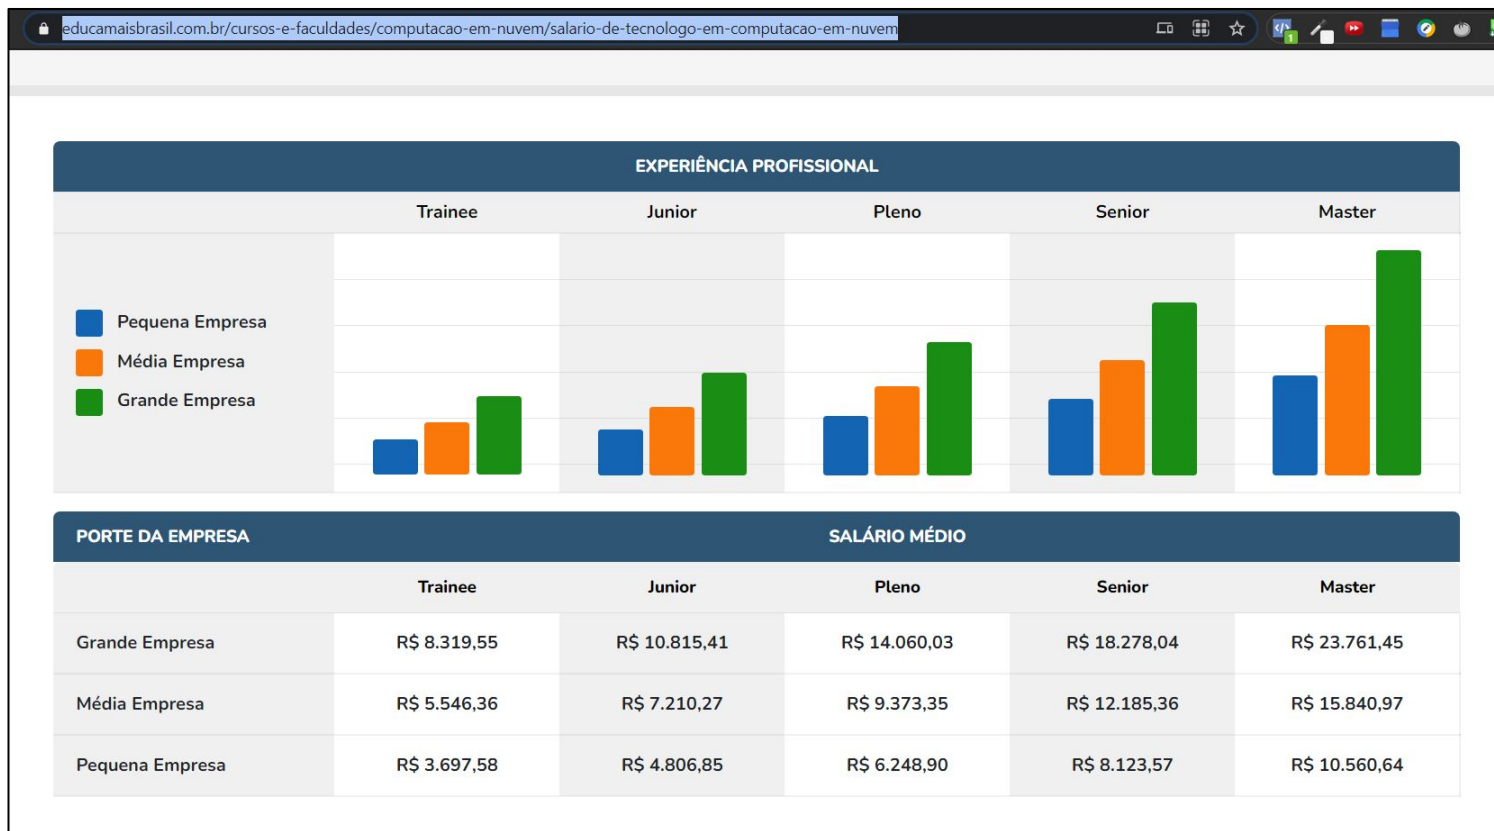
educamaisbrasil.com.br/cursos-e-faculdades/computacao-em-nuvem/salario-de-tecnologo-em-computacao-em-nuvem

EXPERIÊNCIA PROFISSIONAL

Trainee Junior Pleno Senior Master

Pequena Empresa
Média Empresa
Grande Empresa

| PORTE DA EMPRESA | SALÁRIO MÉDIO | | | | |
|---|---|---|---|---|---|
| | Trainee | Junior | Pleno | Senior | Master |
| Grande Empresa | R$ 8.319,55 | R$ 10.815,41 | R$ 14.060,03 | R$ 18.278,04 | R$ 23.761,45 |
| Média Empresa | R$ 5.546,36 | R$ 7.210,27 | R$ 9.373,35 | R$ 12.185,36 | R$ 15.840,97 |
| Pequena Empresa | R$ 3.697,58 | R$ 4.806,85 | R$ 6.248,90 | R$ 8.123,57 | R$ 10.560,64 |